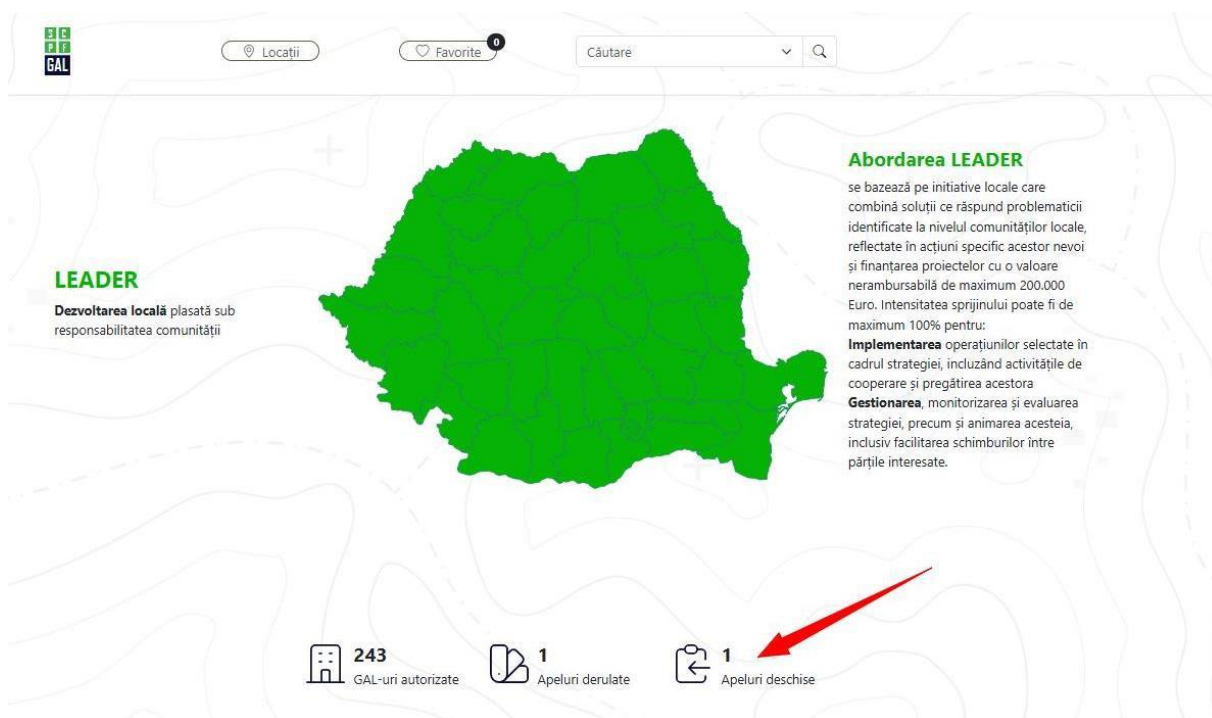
SCPFGAL

Locații

Favorite 0

Căutare

LEADER

Dezvoltarea locală plasată sub responsabilitatea comunității

Abordarea LEADER

se bazează pe initiative locale care combină soluții ce răspund problematicii identificate la nivelul comunităților locale, reflectate în acțiuni specific acestor nevoi și finanțarea proiectelor cu o valoare nerambursabilă de maximum 200.000 Euro. Intensitatea sprijinului poate fi de maximum 100% pentru:
Implementarea operațiunilor selectate în cadrul strategiei, incluzând activitățile de cooperare și pregătirea acestora
Gestionarea, monitorizarea și evaluarea strategiei, precum și animarea acesteia, inclusiv facilitarea schimburilor între părțile interesate.

243
GAL-uri autorizate

1
Apeluri derulate

1
Apeluri deschise